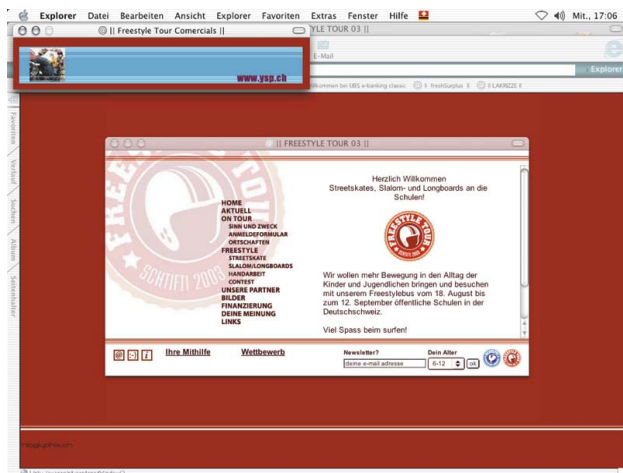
Explorer Datei Bearbeiten Ansicht Explorer Favoriten Extras Fenster Hilfe

Mit., 17:06

|| Freestyle Tour Comercials ||

www.ysp.ch

YLE TOUR 03 ||

E-Mail

Explorer

Willkommen bei UBS e-banking classic

freshSurplus

LAKRIZE

Favoriten

Verlauf

Suchen

Album

Seitenhalter

|| FREESTYLE TOUR 03 ||

FREESTYLE TOUR

SCHTIFTI 2003

HOME
AKTUELL
ON TOUR
SINN UND ZWECK
ANMELDEFORMULAR
ORTSCHAFTEN
FREESTYLE
STREETSKATE
SLALOM/LONGBOARDS
HANDARBEIT
CONTEST
UNSERE PARTNER
BILDER
FINANZIERUNG
DEINE MEINUNG
LINKS

Herzlich Willkommen
Streetskates, Slalom- und Longboards an die Schulen!

Wir wollen mehr Bewegung in den Alltag der Kinder und Jugendlichen bringen und besuchen mit unserem Freestylebus vom 18. August bis zum 12. September öffentliche Schulen in der Deutschschweiz.

Viel Spass beim surfen!

Ihre Mithilfe

Wettbewerb

Newsletter?

deine e-mail adresse

Dein Alter

6-12

ok

blog@ysp.ch

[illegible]